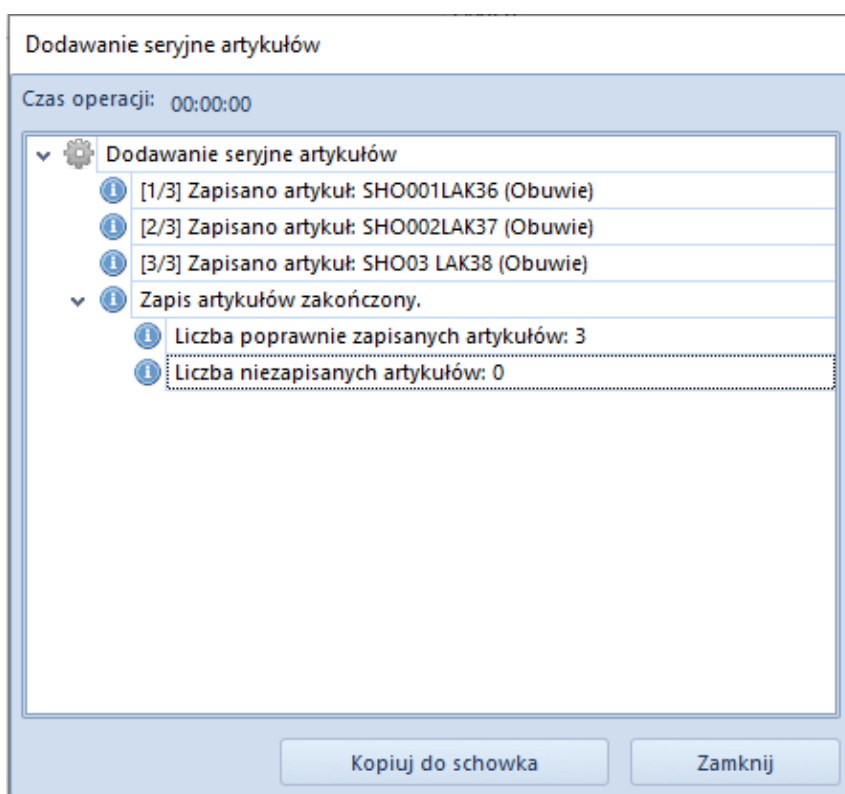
Dodawanie seryjne artykułów

Czas operacji: 00:00:00

Dodawanie seryjne artykułów
[1/3] Zapisano artykuł: SHO001LAK36 (Obuwie)
[2/3] Zapisano artykuł: SHO002LAK37 (Obuwie)
[3/3] Zapisano artykuł: SHO03 LAK38 (Obuwie)
Zapis artykułów zakończony.
Liczba poprawnie zapisanych artykułów: 3
Liczba niezapisanych artykułów: 0

Kopiuj do schowka
Zamknij